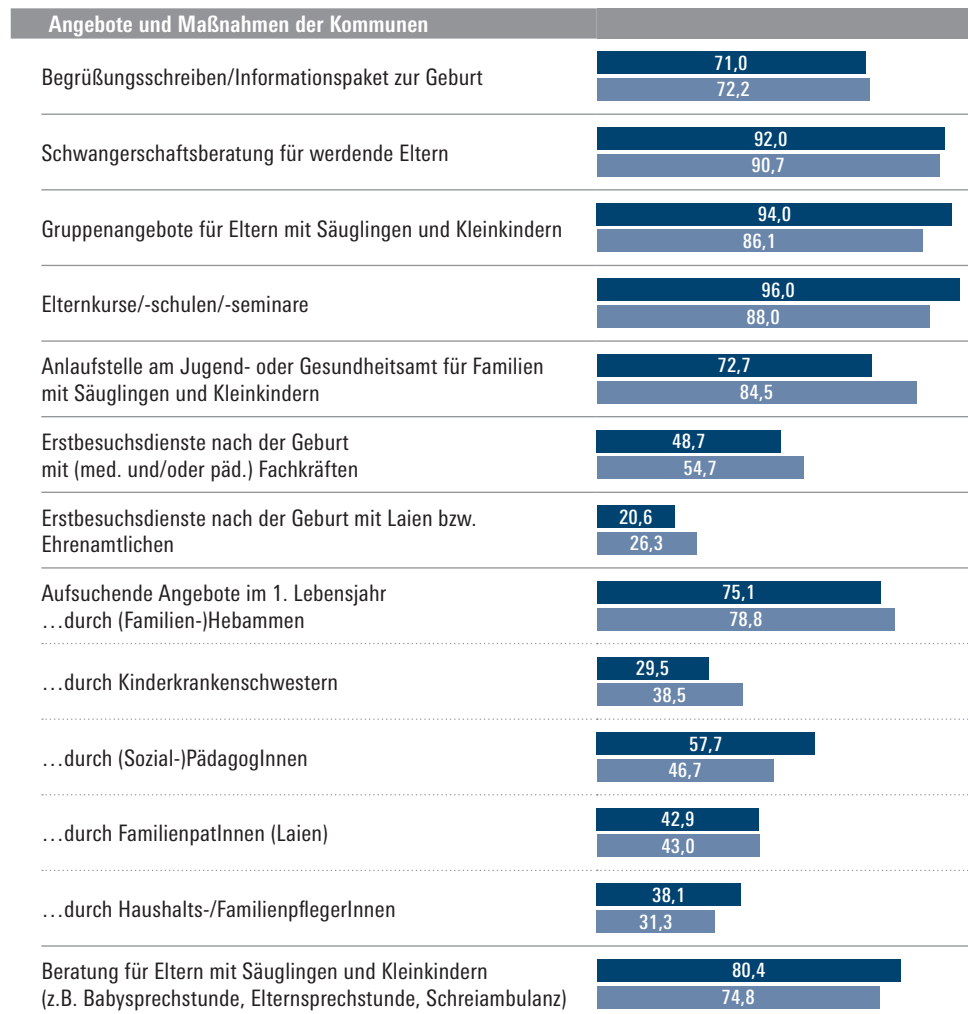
Angebote und Maßnahmen der Kommunen

Begrüßungsschreiben/Informationspaket zur Geburt
71,0
72,2

Schwangerschaftsberatung für werdende Eltern
92,0
90,7

Gruppenangebote für Eltern mit Säuglingen und Kleinkindern
94,0
86,1

Elternkurse/-schulen/-seminare
96,0
88,0

Anlaufstelle am Jugend- oder Gesundheitsamt für Familien mit Säuglingen und Kleinkindern
72,7
84,5

Erstbesuchsdienste nach der Geburt mit (med. und/oder päd.) Fachkräften
48,7
54,7

Erstbesuchsdienste nach der Geburt mit Laien bzw. Ehrenamtlichen
20,6
26,3

Aufsuchende Angebote im 1. Lebensjahr …durch (Familien-)Hebammen
75,1
78,8

…durch Kinderkrankenschwestern
29,5
38,5

…durch (Sozial-)PädagogInnen
57,7
46,7

…durch FamilienpatInnen (Laien)
42,9
43,0

…durch Haushalts-/FamilienpflegerInnen
38,1
31,3

Beratung für Eltern mit Säuglingen und Kleinkindern (z.B. Babysprechstunde, Elternsprechstunde, Schreiambulanz)
80,4
74,8